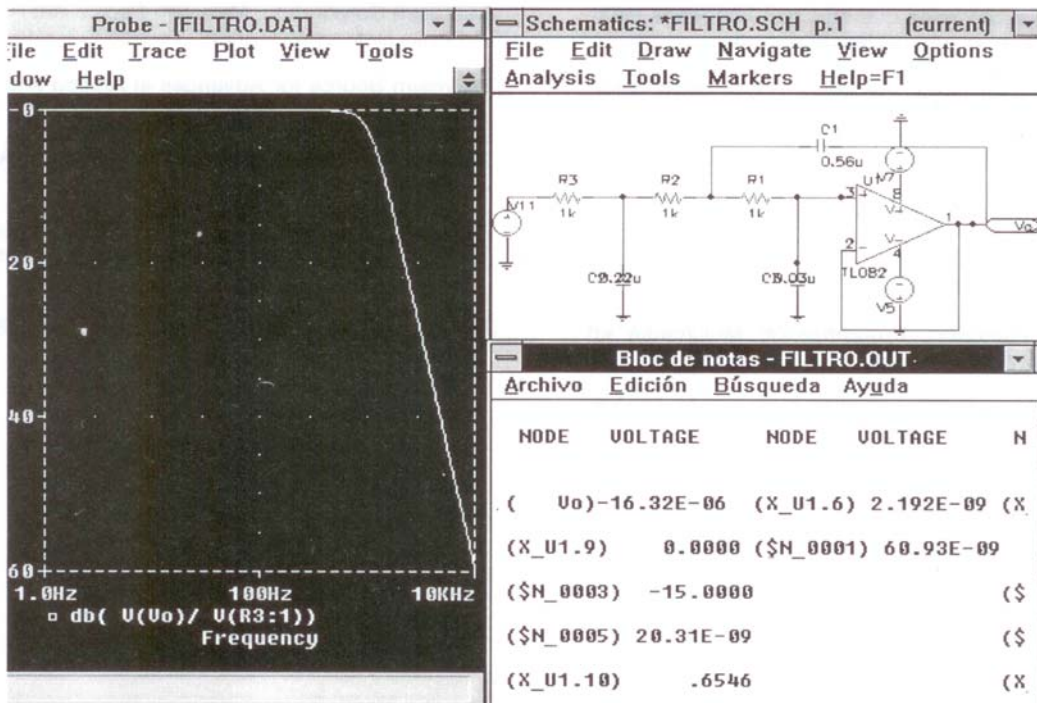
Probe - [FILTRO.DAT]
ile Edit Trace Plot View Tools
dow Help

-0
20
40
60
1.0Hz 100Hz 10KHz
□ db( V(Vo)/ V(R3:1))
Frequency

Schematics: *FILTRO.SCH p.1 (current)
File Edit Draw Navigate View Options
Analysis Tools Markers Help=F1

C1
0.56u
R3 1k
R2 1k
R1 1k
V11
C0.22u
C0.03u
U1
V7
3
8
V+
1
V-
2
4
TL082
V5
Vo

Bloc de notas - FILTRO.OUT
Archivo Edición Búsqueda Ayuda

NODE VOLTAGE NODE VOLTAGE N

( Vo)-16.32E-06 (X_U1.6) 2.192E-09 (X

(X_U1.9) 0.0000 ($N_0001) 60.93E-09

($N_0003) -15.0000 ($

($N_0005) 20.31E-09 ($

(X_U1.10) .6546 (X